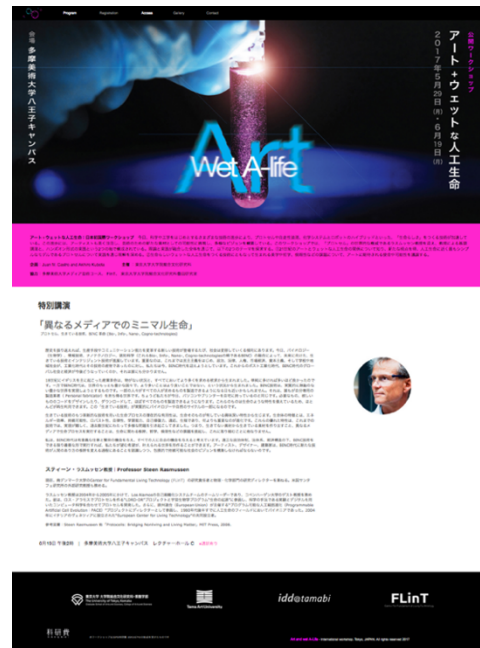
Program Registration Access Gallery Contact

公開ワークショップ
アート+ウェットな人工生命
2017年5月29日(月)・6月19日(月)
会場 多摩美術大学八王子キャンパス

Art
Wet A-life

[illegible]

特別講演

「異なるメディアでのミニマル生命」

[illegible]

スティーン・ラスムッセン教授 / Professor Steen Rasmussen

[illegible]

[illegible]

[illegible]

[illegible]

iddo@tamabi

FLinT

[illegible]